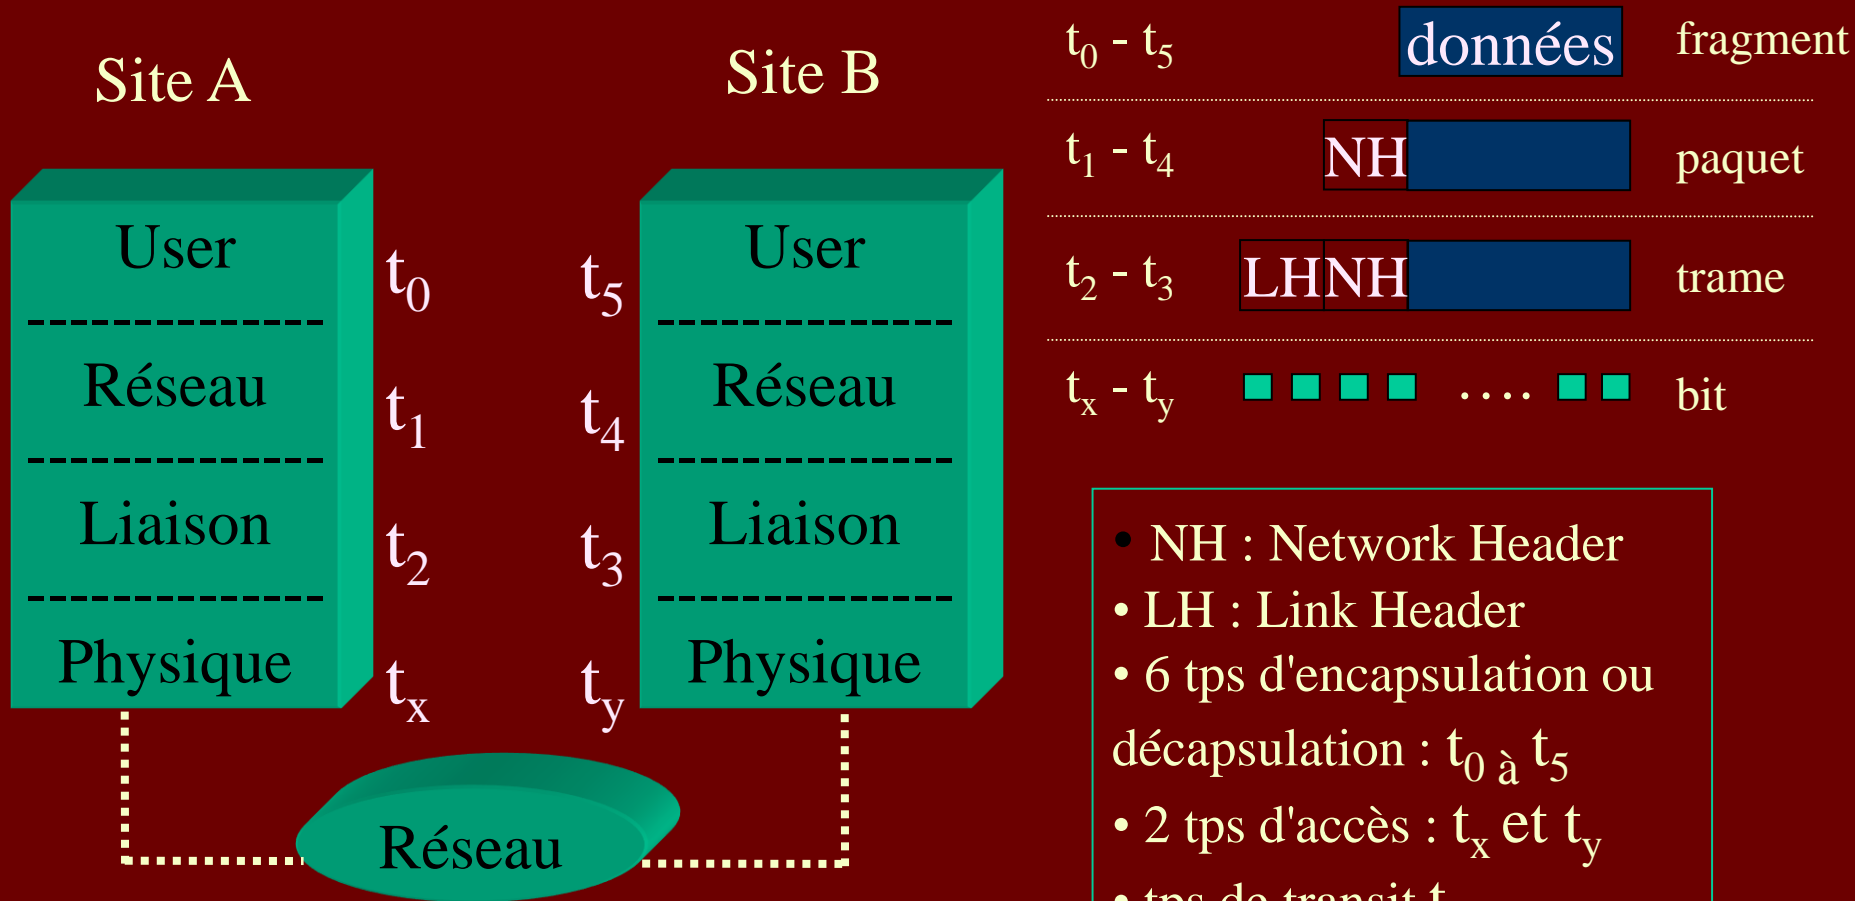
Site A

Site B

User

Réseau

Liaison

Physique

$t_0$

$t_1$

$t_2$

$t_x$

$t_5$

$t_4$

$t_3$

$t_y$

User

Réseau

Liaison

Physique

Réseau

$t_0$ - $t_5$ données fragment

$t_1$ - $t_4$ NH paquet

$t_2$ - $t_3$ LHNH trame

$t_x$ - $t_y$ .... bit

• NH : Network Header
• LH : Link Header
• 6 tps d'encapsulation ou décapsulation : $t_0$ à $t_5$
• 2 tps d'accès : $t_x$ et $t_y$
• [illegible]